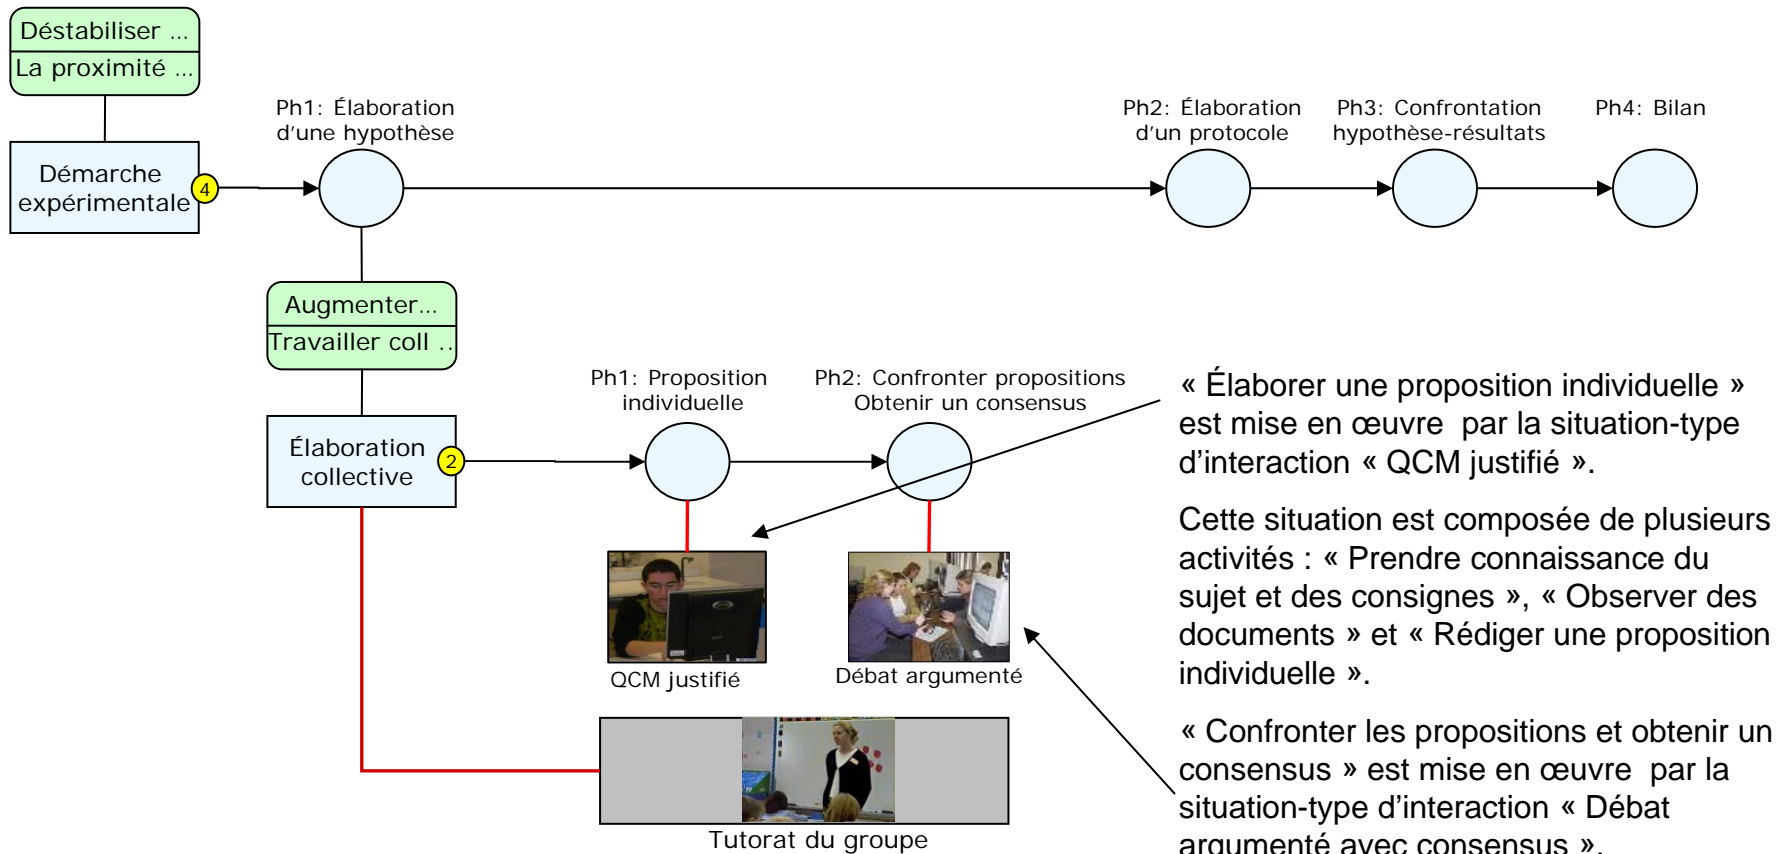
Déstabiliser ...

La proximité ...

Démarche expérimentale

4

Ph1: Élaboration d'une hypothèse

Ph2: Élaboration d'un protocole

Ph3: Confrontation hypothèse-résultats

Ph4: Bilan

Augmenter...

Travailler coll ..

Élaboration collective

2

Ph1: Proposition individuelle

Ph2: Confronter propositions Obtenir un consensus

QCM justifié

Débat argumenté

Tutorat du groupe

« Élaborer une proposition individuelle » est mise en œuvre par la situation-type d'interaction « QCM justifié ».

Cette situation est composée de plusieurs activités : « Prendre connaissance du sujet et des consignes », « Observer des documents » et « Rédiger une proposition individuelle ».

« Confronter les propositions et obtenir un consensus » est mise en œuvre par la situation-type d'interaction « Débat argumenté avec consensus ».